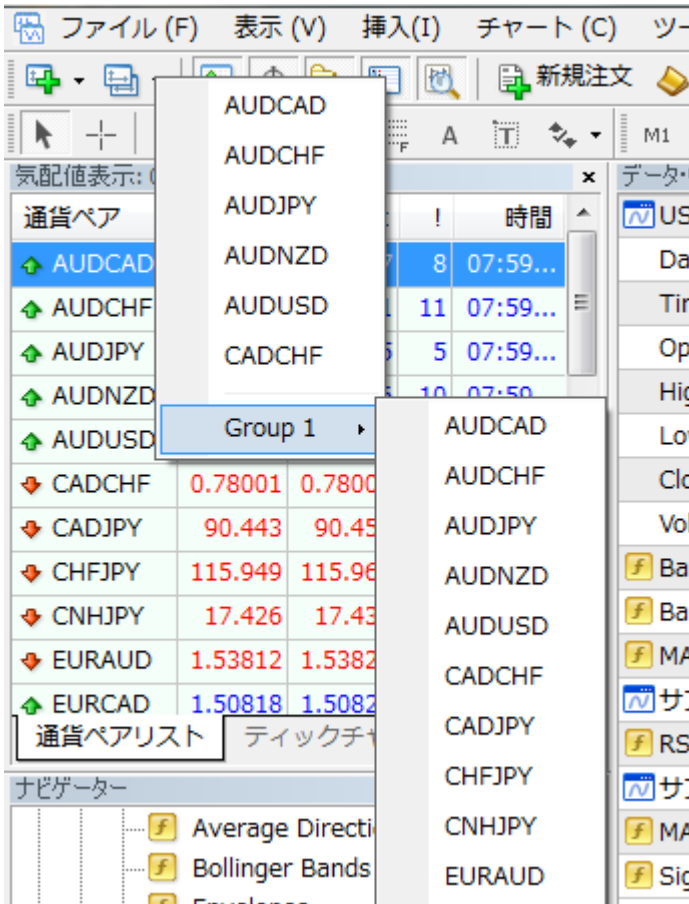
ファイル (F) 表示 (V) 挿入(I) チャート (C) ツー

新規注文

M1

AUDCAD
AUDCHF
AUDJPY
AUDNZD
AUDUSD
CADCHF
Group 1

AUDCAD
AUDCHF
AUDJPY
AUDNZD
AUDUSD
CADCHF
CADJPY
CHFJPY
CNHJPY
EURAUD

気配値表示: 0

| 通貨ペア | | | ! | 時間 |
|---|---|---|---|---|
| AUDCAD | | 7 | 8 | 07:59... |
| AUDCHF | | 1 | 11 | 07:59... |
| AUDJPY | | 5 | 5 | 07:59... |
| AUDNZD | | 5 | 10 | 07:59... |
| AUDUSD | | | | |
| CADCHF | 0.78001 | 0.7800 | | |
| CADJPY | 90.443 | 90.45 | | |
| CHFJPY | 115.949 | 115.96 | | |
| CNHJPY | 17.426 | 17.43 | | |
| EURAUD | 1.53812 | 1.5382 | | |
| EURCAD | 1.50818 | 1.5082 | | |

通貨ペアリスト ティックチャ

ナビゲーター
Average Directi
Bollinger Bands
Envelopes

データ
US
Da
Tir
Op
Hig
Lo
Clo
Vol
Ba
Ba
MA
サ
RS
サ
MA
Sig